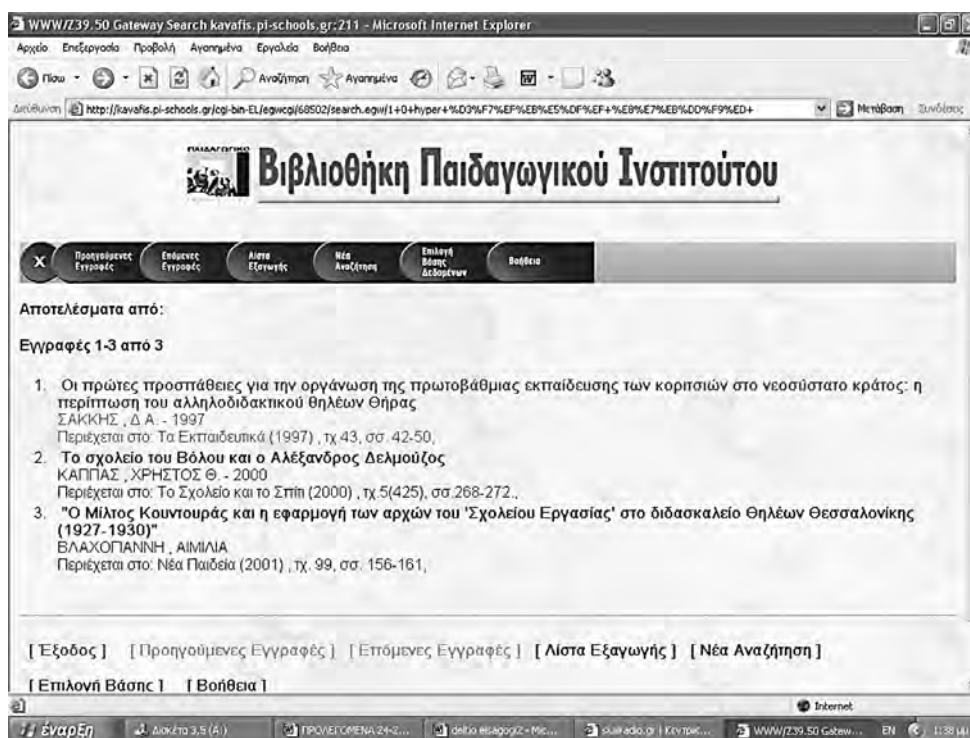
WWW/Z39.50 Gateway Search kavafis.pi-schools.gr:211 - Microsoft Internet Explorer

Αρχείο Επεξεργασία Προβολή Αγαπημένα Εργαλεία Βοήθεια

Πίσω Αναζήτηση Αγαπημένα

Διεύθυνση http://kavafis.pi-schools.gr/cgi-bin-EL/egwcgi/68502/search.egw/1+0+hyper+%D3%F7%EF%EB%E5%DF%EF+%E8%E7%EB%DD%F9%ED+ Μετάβαση Συνδέσεις

Βιβλιοθήκη Παιδαγωγικού Ινστιτούτου

X Προηγούμενες Εγγραφές Επόμενες Εγγραφές Λίστα Εξαγωγής Νέα Αναζήτηση Επιλογή Βάσης Δεδομένων Βοήθεια

Αποτελέσματα από:

Εγγραφές 1-3 από 3

1. Οι πρώτες προσπάθειες για την οργάνωση της πρωτοβάθμιας εκπαίδευσης των κοριτσιών στο νεοσύστατο κράτος: η περίπτωση του αλληλοδιδακτικού θηλέων Θήρας
ΣΑΚΚΗΣ , Δ.Α. - 1997
Περιέχεται στο: Τα Εκπαιδευτικά (1997) , τχ.43, σσ. 42-50,

2. Το σχολείο του Βόλου και ο Αλέξανδρος Δελμούζος
ΚΑΠΠΑΣ , ΧΡΗΣΤΟΣ Θ. - 2000
Περιέχεται στο: Το Σχολείο και το Σπίτι (2000) , τχ.5(425), σσ.268-272.,

3. "Ο Μίλτος Κουντουράς και η εφαρμογή των αρχών του 'Σχολείου Εργασίας' στο διδασκαλείο Θηλέων Θεσσαλονίκης (1927-1930)"
ΒΛΑΧΟΠΑΝΝΗ , ΑΙΜΙΛΙΑ
Περιέχεται στο: Νέα Παιδεία (2001) , τχ. 99, σσ. 156-161,

[ Έξοδος ] [ Προηγούμενες Εγγραφές ] [ Επόμενες Εγγραφές ] [ Λίστα Εξαγωγής ] [ Νέα Αναζήτηση ]

[ Επιλογή Βάσης ] [ Βοήθεια ]

Internet

έναρξη Δισκέτα 3,5 (A:) ΠΡΟΛΕΓΟΜΕΝΑ 24-2... deltio eisagogiz - Mic... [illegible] WWW/Z39.50 Gatew... EN 1:38 μμ